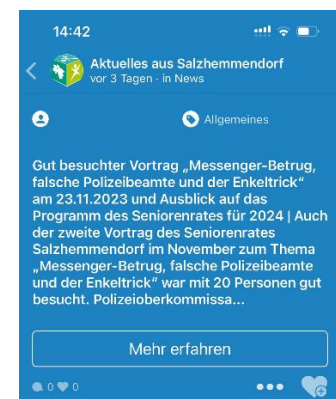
14:42

Aktuelles aus Salzhemmendorf
vor 3 Tagen · in News

Allgemeines

Gut besuchter Vortrag „Messenger-Betrug, falsche Polizeibeamte und der Enkeltrick" am 23.11.2023 und Ausblick auf das Programm des Seniorenrates für 2024 | Auch der zweite Vortrag des Seniorenrates Salzhemmendorf im November zum Thema „Messenger-Betrug, falsche Polizeibeamte und der Enkeltrick" war mit 20 Personen gut besucht. Polizeioberkommissa...

Mehr erfahren

0 0